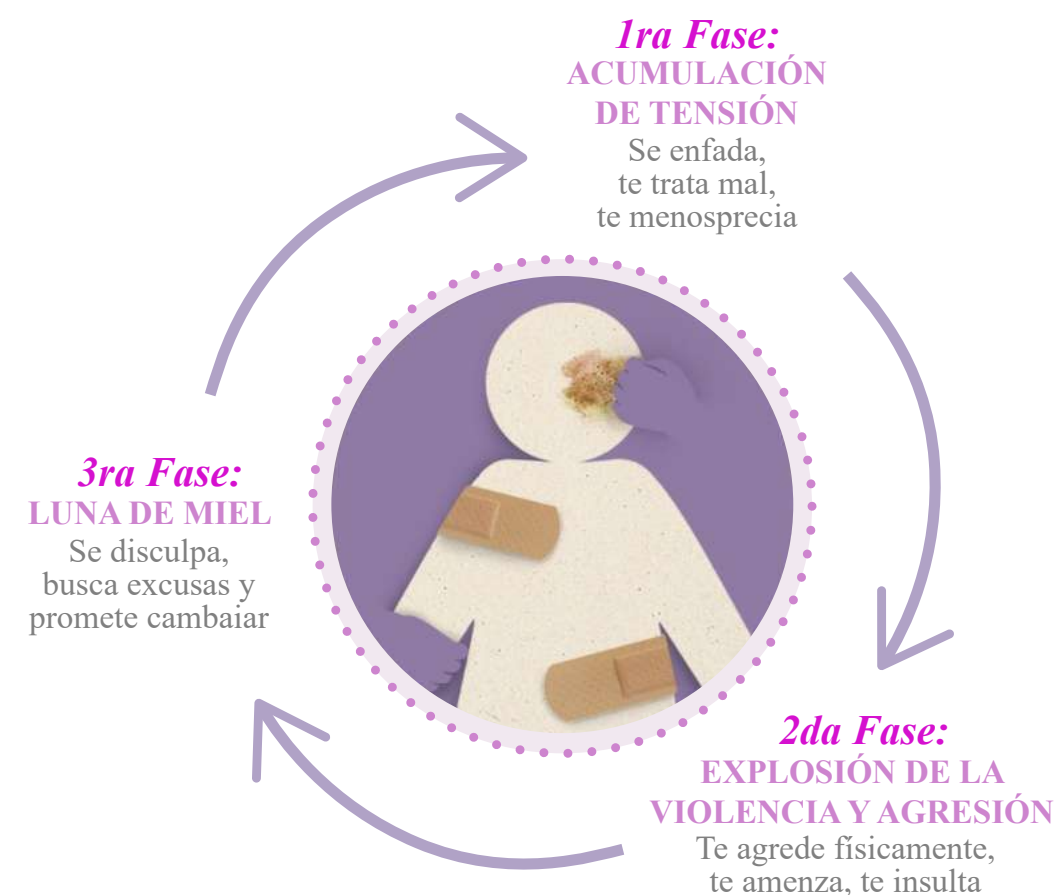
1ra Fase:
ACUMULACIÓN DE TENSIÓN
Se enfada, te trata mal, te menosprecia

3ra Fase:
LUNA DE MIEL
Se disculpa, busca excusas y promete cambaiar

2da Fase:
EXPLOSIÓN DE LA VIOLENCIA Y AGRESIÓN
Te agrede físicamente, te amenza, te insulta